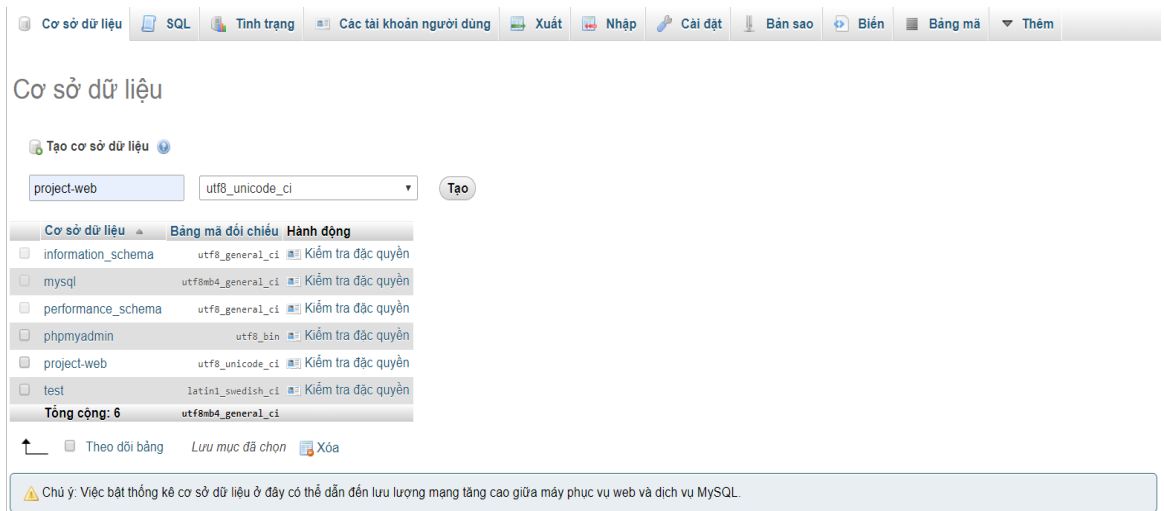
Cơ sở dữ liệu | SQL | Tình trạng | Các tài khoản người dùng | Xuất | Nhập | Cài đặt | Bản sao | Biến | Bảng mã | Thêm

Cơ sở dữ liệu

Tạo cơ sở dữ liệu

project-web | utf8_unicode_ci | Tạo

| | Cơ sở dữ liệu | Bảng mã đối chiếu | Hành động |
|---|---|---|---|
| | information_schema | utf8_general_ci | Kiểm tra đặc quyền |
| | mysql | utf8mb4_general_ci | Kiểm tra đặc quyền |
| | performance_schema | utf8_general_ci | Kiểm tra đặc quyền |
| | phpmyadmin | utf8_bin | Kiểm tra đặc quyền |
| | project-web | utf8_unicode_ci | Kiểm tra đặc quyền |
| | test | latin1_swedish_ci | Kiểm tra đặc quyền |
| | Tổng cộng: 6 | utf8mb4_general_ci | |

Theo dõi bảng   Lưu mục đã chọn   Xóa

Chú ý: Việc bật thống kê cơ sở dữ liệu ở đây có thể dẫn đến lưu lượng mạng tăng cao giữa máy phục vụ web và dịch vụ MySQL.